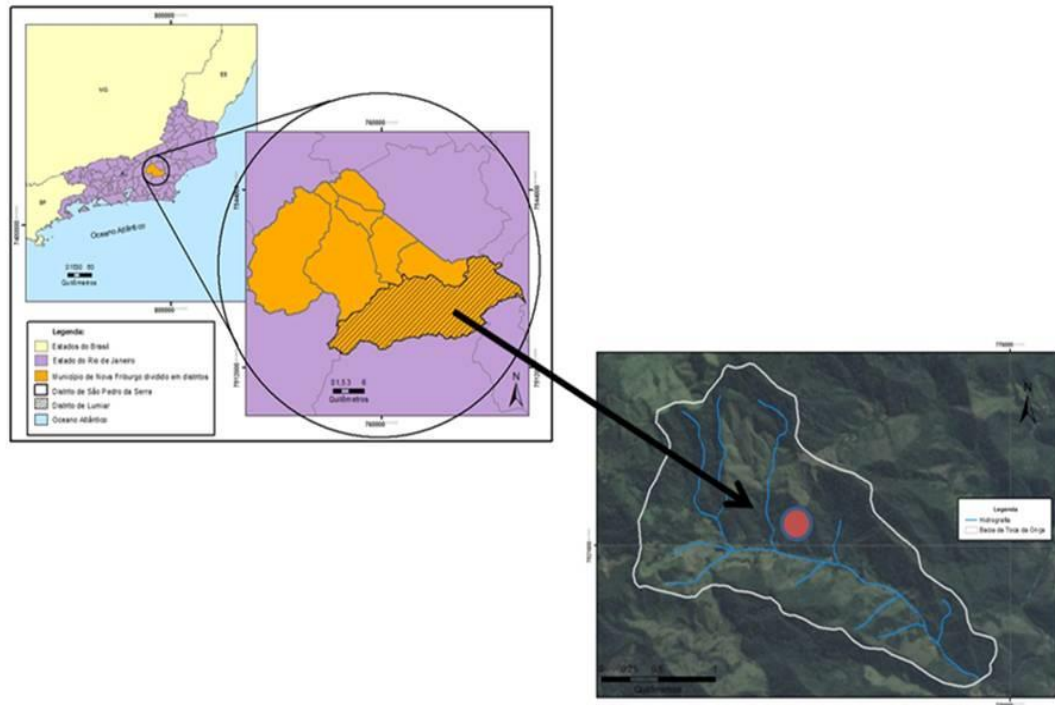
800000

MG

ES

RJ

SP

7460000

Oceano Atlântico

0 100 50
Quilômetros

800000

Legenda:
Estados do Brasil
Estado do Rio de Janeiro
Município de Nova Friburgo dividido em distritos
Distrito de São Pedro da Serra
Distrito de Lumiar
Oceano Atlântico

760000

7544000

7512000

0 1.5 3 6
Quilômetros

N

760000

770000

N

Legenda
Hidrografia
Bacia da Toca da Onça

7523000

0 0.25 0.5 1
Quilômetros

770000